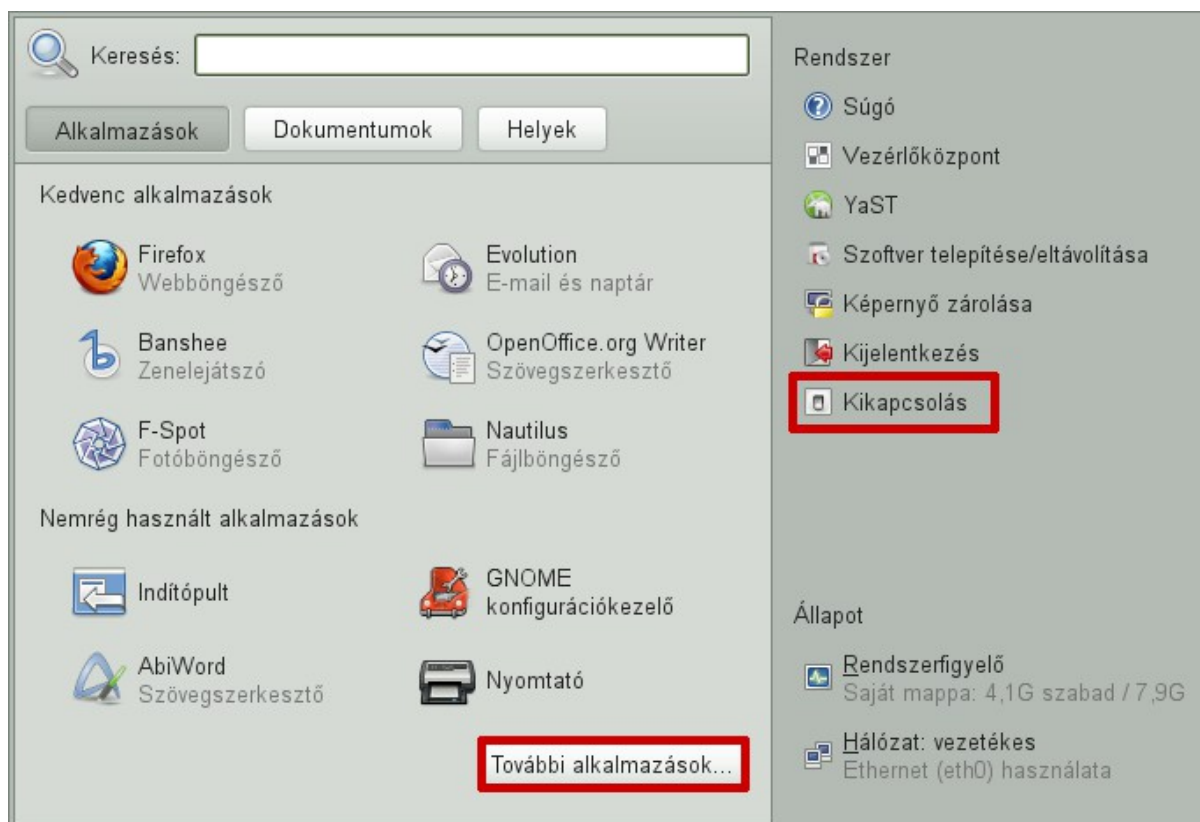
Keresés:

Alkalmazások Dokumentumok Helyek

Kedvenc alkalmazások

Firefox
Webböngésző

Evolution
E-mail és naptár

Banshee
Zenelejátszó

OpenOffice.org Writer
Szövegszerkesztő

F-Spot
Fotóböngésző

Nautilus
Fájlböngésző

Nemrég használt alkalmazások

Indítópult

GNOME
konfigurációkezelő

AbiWord
Szövegszerkesztő

Nyomtató

További alkalmazások...

Rendszer

Súgó

Vezérlőközpont

YaST

Szoftver telepítése/eltávolítása

Képernyő zárolása

Kijelentkezés

Kikapcsolás

Állapot

Rendszerfigyelő
Saját mappa: 4,1G szabad / 7,9G

Hálózat: vezetékes
Ethernet (eth0) használata